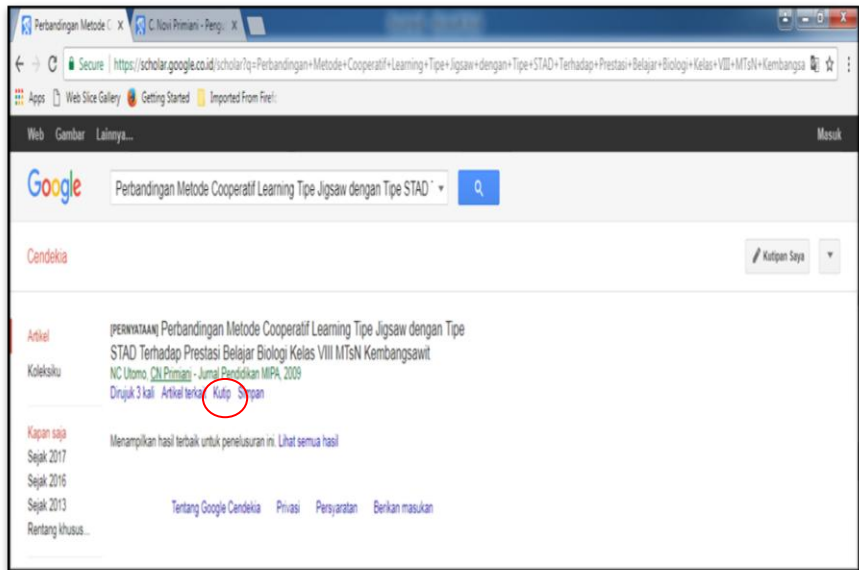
Perbandingan Metode C X
C. Novi Primiani - Peng X

Secure | https://scholar.google.co.id/scholar?q=Perbandingan+Metode+Cooperatif+Learning+Tipe+Jigsaw+dengan+Tipe+STAD+Terhadap+Prestasi+Belajar+Biologi+Kelas+VIII+MTsN+Kembangsa

Apps | Web Slice Gallery | Getting Started | Imported From Fire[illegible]

Web Gambar Lainnya...
Masuk

Google
Perbandingan Metode Cooperatif Learning Tipe Jigsaw dengan Tipe STAD

Cendekia
Kutipan Saya

Artikel
Koleksiku

[PERNYATAAN] Perbandingan Metode Cooperatif Learning Tipe Jigsaw dengan Tipe STAD Terhadap Prestasi Belajar Biologi Kelas VIII MTsN Kembangsawit
NC Utomo, CN Primiani - Jurnal Pendidikan MIPA, 2009
Dirujuk 3 kali Artikel terkait Kutip Simpan

Kapan saja
Sejak 2017
Sejak 2016
Sejak 2013
Rentang khusus...

Menampilkan hasil terbaik untuk penelusuran ini. Lihat semua hasil

Tentang Google Cendekia Privasi Persyaratan Berikan masukan